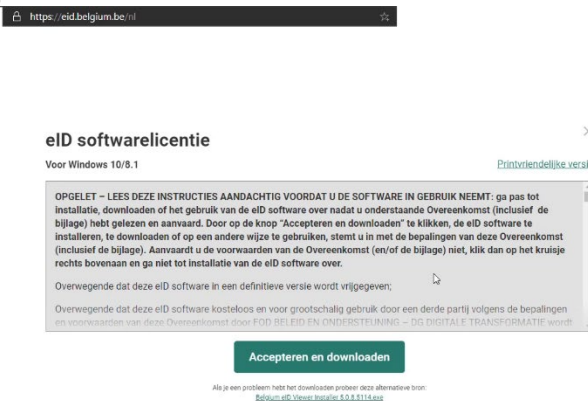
https://eid.belgium.be/nl

eID softwarelicentie

Voor Windows 10/8.1

Printvriendelijke versi

OPGELET – LEES DEZE INSTRUCTIES AANDACHTIG VOORDAT U DE SOFTWARE IN GEBRUIK NEEMT: ga pas tot installatie, downloaden of het gebruik van de eID software over nadat u onderstaande Overeenkomst (inclusief de bijlage) hebt gelezen en aanvaard. Door op de knop "Accepteren en downloaden" te klikken, de eID software te installeren, te downloaden of op een andere wijze te gebruiken, stemt u in met de bepalingen van deze Overeenkomst (inclusief de bijlage). Aanvaardt u de voorwaarden van de Overeenkomst (en/of de bijlage) niet, klik dan op het kruisje rechts bovenaan en ga niet tot installatie van de eID software over.

Overwegende dat deze eID software in een definitieve versie wordt vrijgegeven;

Overwegende dat deze eID software kosteloos en voor grootschalig gebruik door een derde partij volgens de bepalingen en voorwaarden van deze Overeenkomst door FOD BELEID EN ONDERSTEUNING – DG DIGITALE TRANSFORMATIE wordt

Accepteren en downloaden

Als je een probleem hebt het downloaden probeer deze alternatieve bron:
Belgium eID Viewer Installer 5.0.8.5114.exe